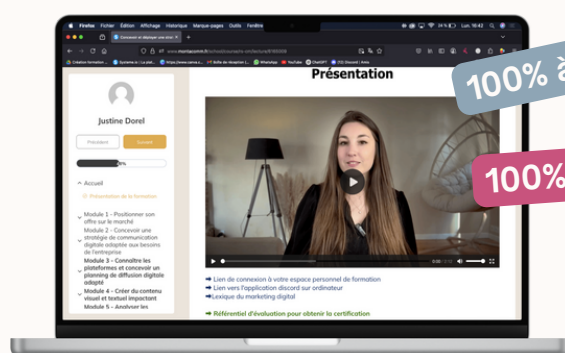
Firefox Fichier Édition Affichage Historique Marque-pages Outils Fenêtre

Concevoir et déployer une strat

Présentation

100% à

100%

Justine Dorel

Précédent

Suivant

Accueil

Présentation de la formation

Module 1 - Positionner son offre sur le marché

Module 2 - Concevoir une stratégie de communication digitale adaptée aux besoins de l'entreprise

Module 3 - Connaître les plateformes et concevoir un planning de diffusion digitale adapté

Module 4 - Créer du contenu visuel et textuel impactant

Module 5 - Analyser les

➡ Lien de connexion à votre espace personnel de formation

➡ Lien vers l'application discord sur ordinateur

➡ Lexique du marketing digital

➡ Référentiel d'évaluation pour obtenir la certification